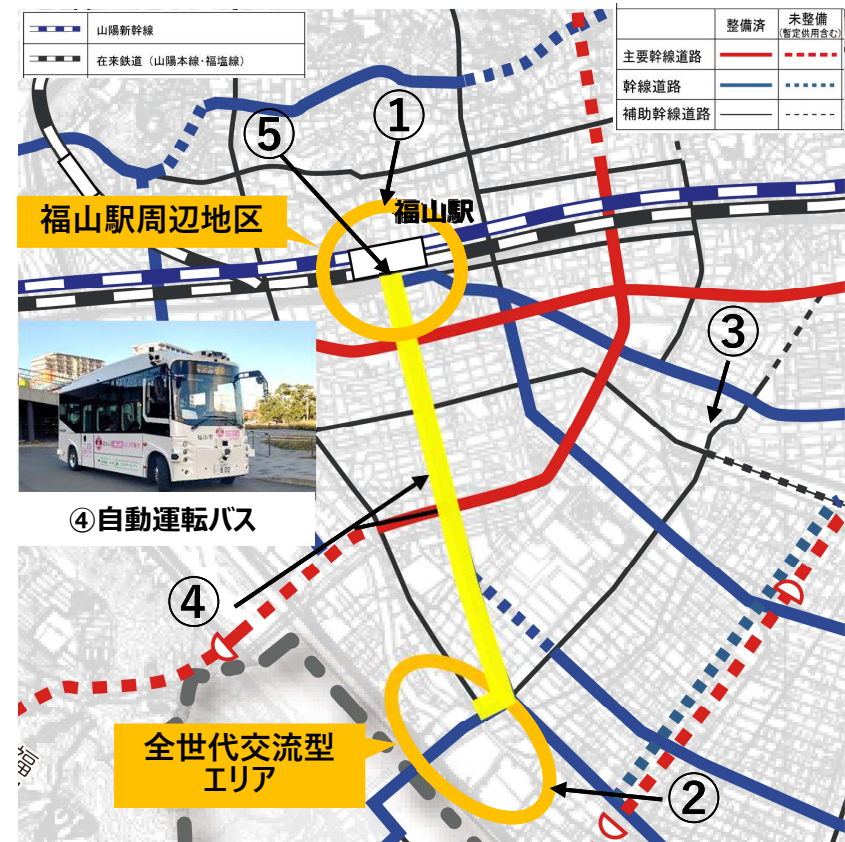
山陽新幹線
在来鉄道（山陽本線･福塩線）

| | 整備済 | 未整備（暫定供用含む） |
|---|---|---|
| 主要幹線道路 | | |
| 幹線道路 | | |
| 補助幹線道路 | | |

①
⑤
福山駅
福山駅周辺地区
③
④自動運転バス
④
全世代交流型エリア
②